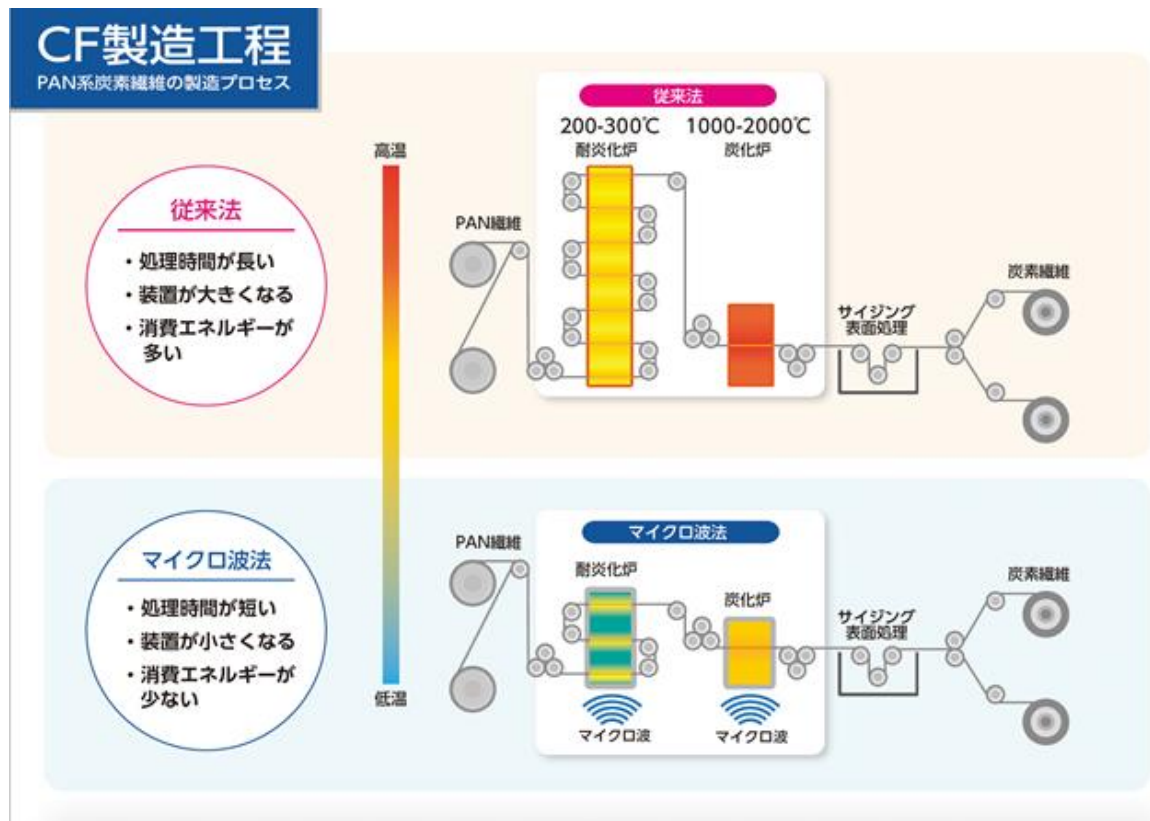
CF製造工程
PAN系炭素繊維の製造プロセス

従来法
・処理時間が長い
・装置が大きくなる
・消費エネルギーが多い

高温

低温

従来法
200-300℃
耐炎化炉
1000-2000℃
炭化炉
PAN繊維
サイジング
表面処理
炭素繊維

マイクロ波法
・処理時間が短い
・装置が小さくなる
・消費エネルギーが少ない

マイクロ波法
PAN繊維
耐炎化炉
炭化炉
マイクロ波
マイクロ波
サイジング
表面処理
炭素繊維